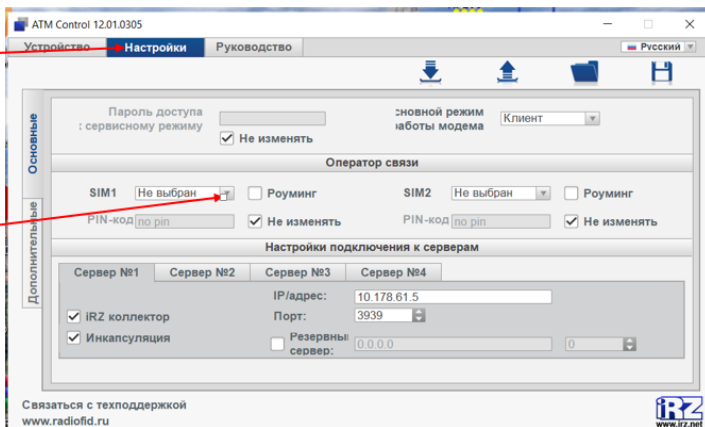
ATM Control 12.01.0305

Устройство Настройки Руководство

Русский

Основные

Дополнительные

Пароль доступа : сервисному режиму

Не изменять

сновной режим работы модема

Клиент

Оператор связи

SIM1 Не выбран Роуминг

PIN-код no pin Не изменять

SIM2 Не выбран Роуминг

PIN-код no pin Не изменять

Настройки подключения к серверам

Сервер №1 Сервер №2 Сервер №3 Сервер №4

IP/адрес: 10.178.61.5

iRZ коллектор

Порт: 3939

Инкапсуляция

Резервный сервер: 0.0.0.0 0

Связаться с техподдержкой
www.radiofid.ru

iRZ
www.irz.net